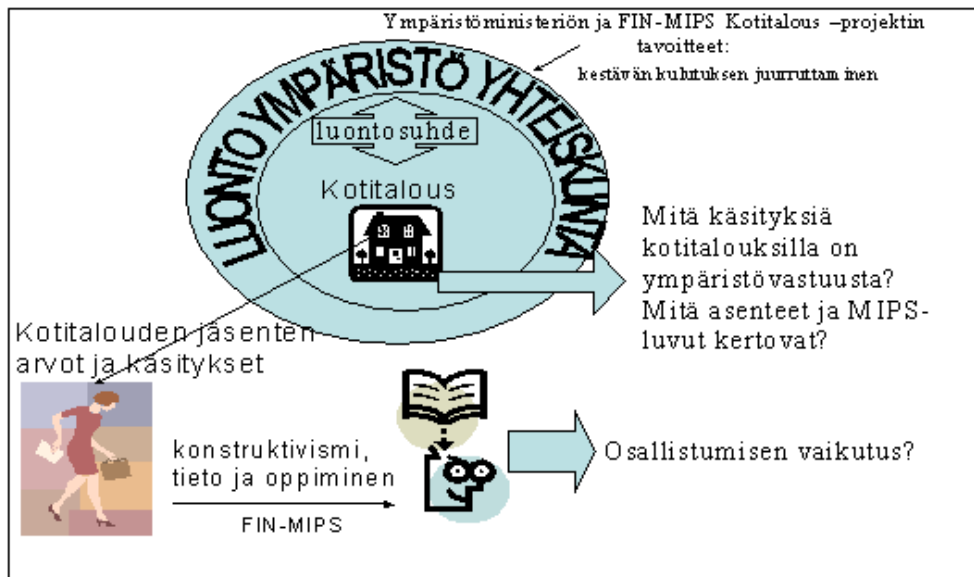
Ympäristöministeriön ja FIN-MIPS Kotitalous –projektin tavoitteet: kestävän kulutuksen juurruttaminen

LUONTO YMPÄRISTÖ YHTEISKUNTA

luontosuhde

Kotitalous

Mitä käsityksiä kotitalouksilla on ympäristövastuusta? Mitä asenteet ja MIPS-luvut kertovat?

Kotitalouden jäsenten arvot ja käsitykset

konstruktivismi, tieto ja oppiminen

FIN-MIPS

Osallistumisen vaikutus?